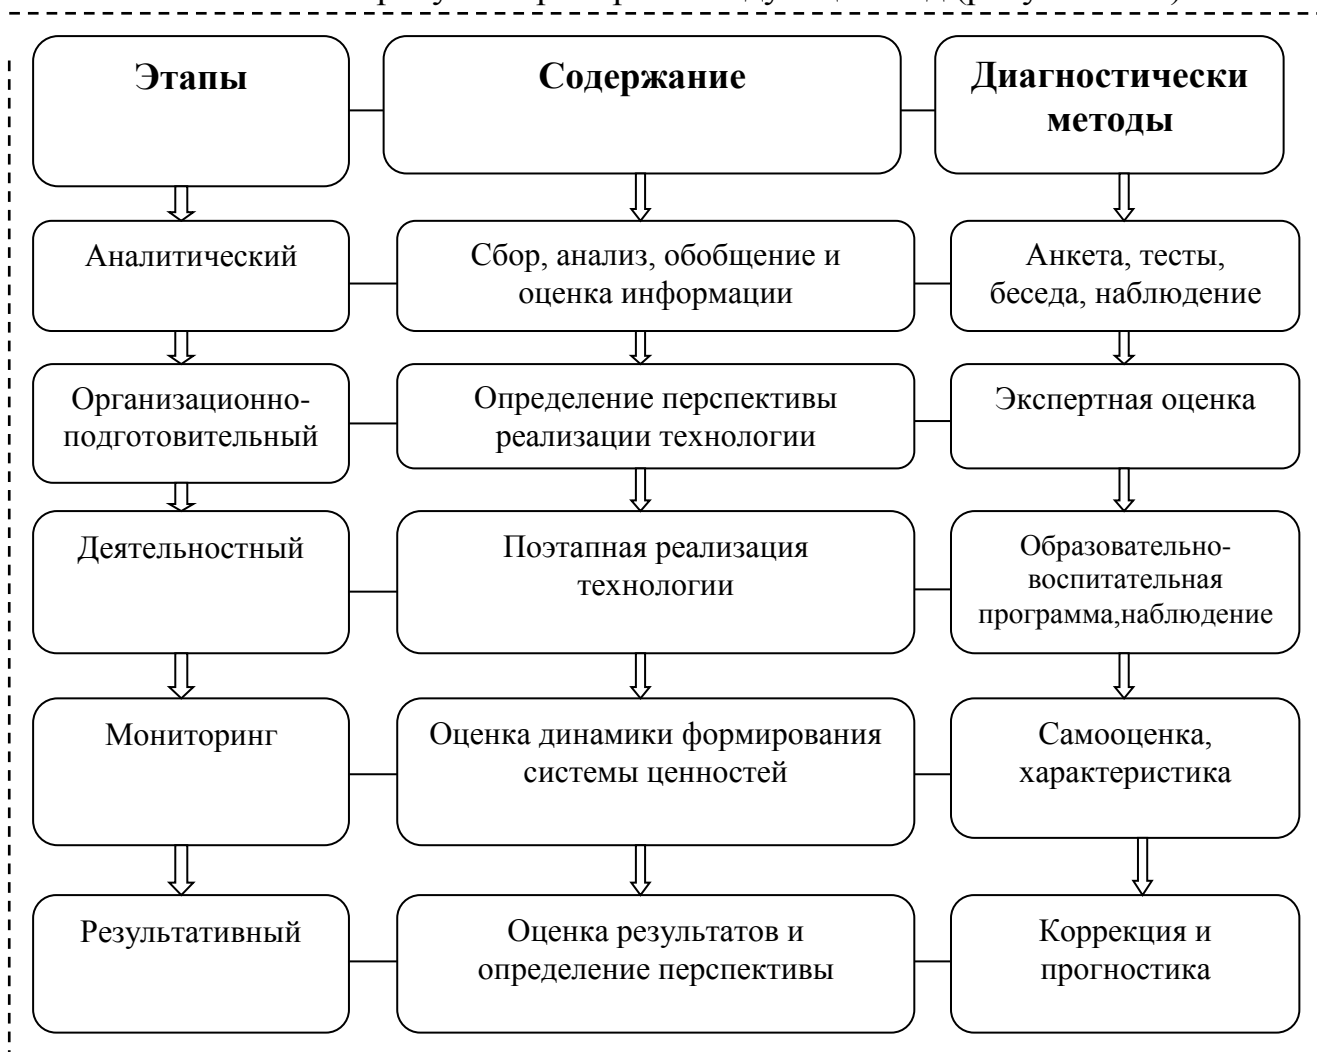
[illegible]

Этапы

Содержание

Диагностически методы

Аналитический

Сбор, анализ, обобщение и оценка информации

Анкета, тесты, беседа, наблюдение

Организационно-подготовительный

Определение перспективы реализации технологии

Экспертная оценка

Деятельностный

Поэтапная реализация технологии

Образовательно-воспитательная программа,наблюдение

Мониторинг

Оценка динамики формирования системы ценностей

Самооценка, характеристика

Результативный

Оценка результатов и определение перспективы

Коррекция и прогностика